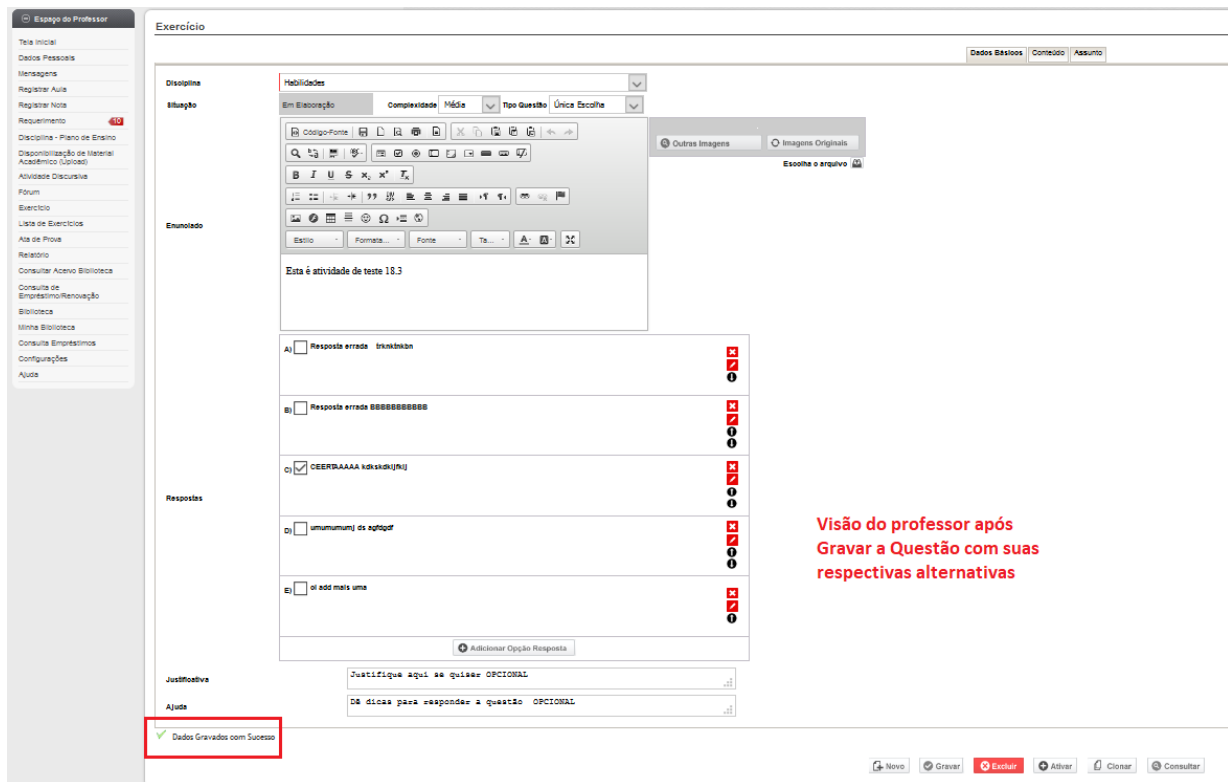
Espaço do Professor

Tela Inicial
Dados Pessoais
Mensagens
Registrar Aula
Registrar Nota
Requerimento 10
Disciplina - Plano de Ensino
Disponibilização de Material Acadêmico (Upload)
Atividade Discursiva
Fórum
Exercício
Lista de Exercícios
Ata de Prova
Relatório
Consultar Acervo Biblioteca
Consulta de Empréstimo/Renovação
Biblioteca
Minha Biblioteca
Consulta Empréstimos
Configurações
Ajuda

Exercício

Dados Básicos | Conteúdo | Assunto

Disciplina: Habilidades
Situação: Em Elaboração
Complexidade: Média
Tipo Questão: Única Escolha

Código-Fonte
Estilo | Formata... | Fonte | Ta...

Outras Imagens | Imagens Originais
Escolha o arquivo

Enunciado
Esta é atividade de teste 18.3

Respostas
A) Resposta errada trknkfnkbn
B) Resposta errada BBBBBBBBBBB
C) CEERTAAAAA kdkskdkljfklj
D) umumumumj ds agfdgdf
E) oi add mais uma

Adicionar Opção Resposta

Visão do professor após Gravar a Questão com suas respectivas alternativas

Justificativa: Justifique aqui se quiser OPCIONAL
Ajuda: Dê dicas para responder a questão OPCIONAL

Dados Gravados com Sucesso

Novo | Gravar | Excluir | Ativar | Clonar | Consultar